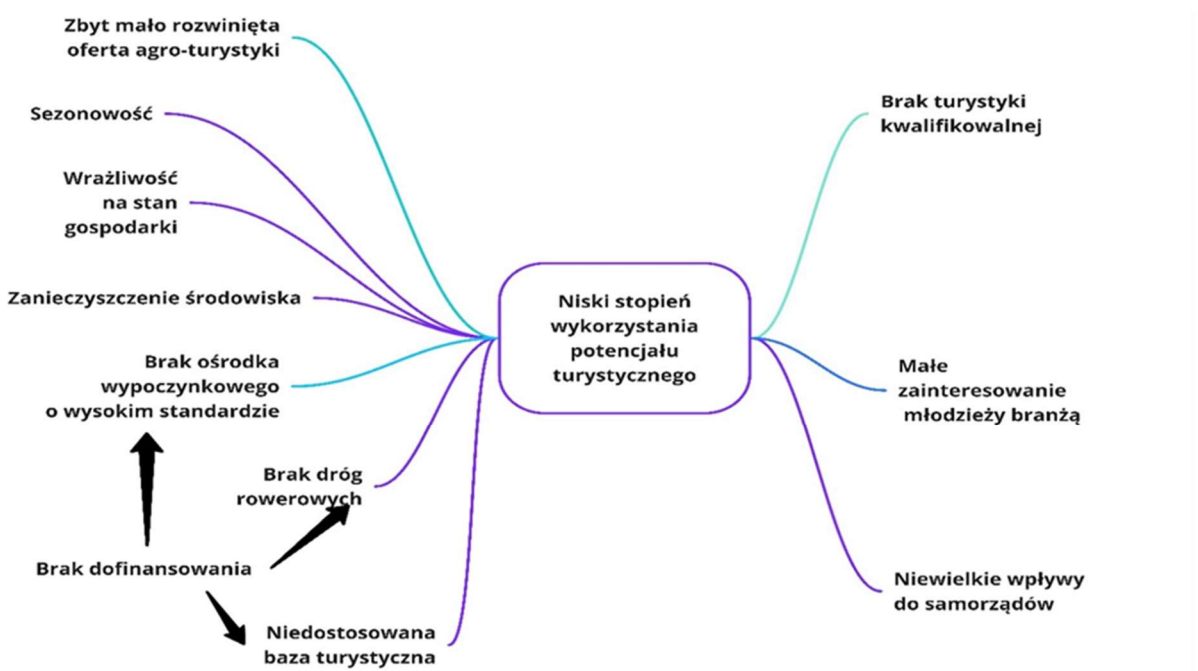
Zbyt mało rozwinięta oferta agro-turystyki

Sezonowość

Wrażliwość na stan gospodarki

Zanieczyszczenie środowiska

Brak ośrodka wypoczynkowego o wysokim standardzie

Brak dróg rowerowych

Brak dofinansowania

Niedostosowana baza turystyczna

Niski stopień wykorzystania potencjału turystycznego

Brak turystyki kwalifikowalnej

Małe zainteresowanie młodzieży branżą

Niewielkie wpływy do samorządów